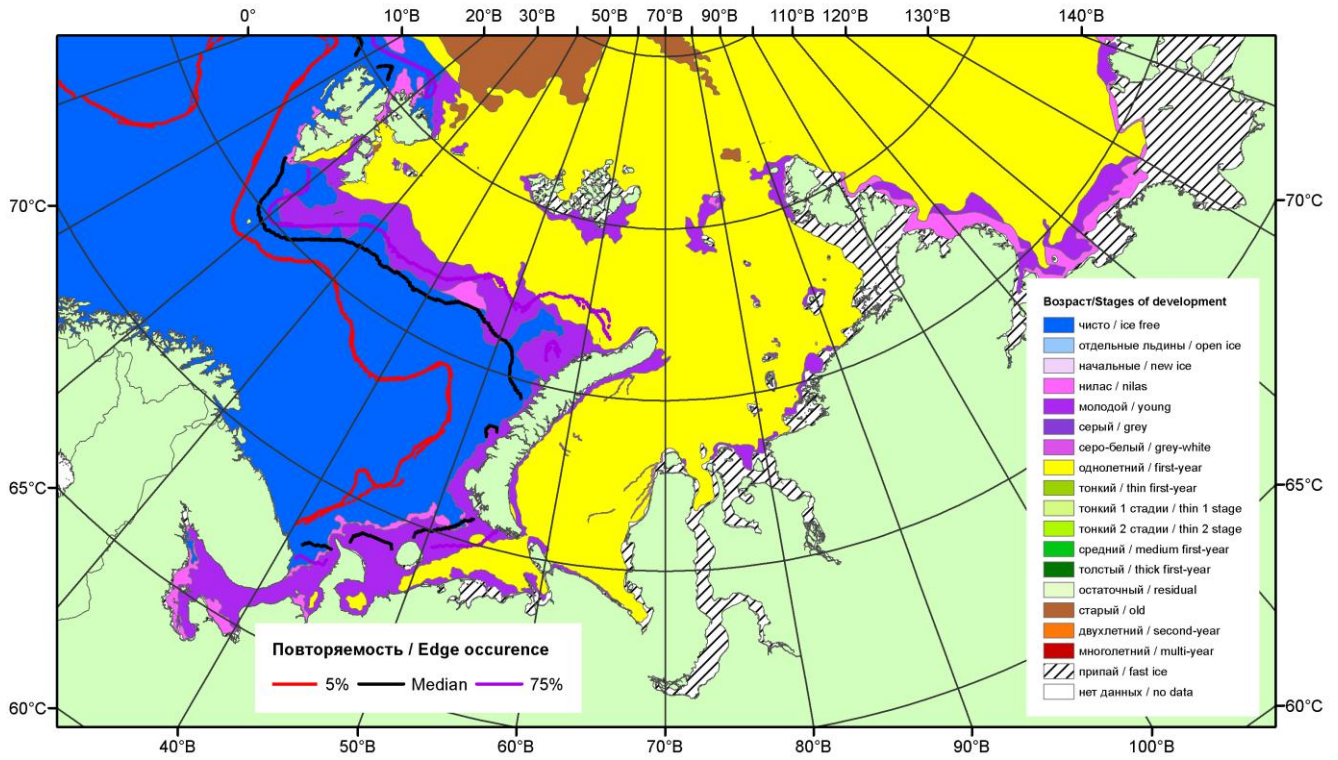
0° 10°В 20°В 30°В 50°В 70°В 90°В 110°В 120°В 130°В 140°В

70°С
65°С
60°С

70°С
65°С
60°С

40°В 50°В 60°В 70°В 80°В 90°В 100°В

Возраст/Stages of development
чисто / ice free
отдельные льдины / open ice
начальные / new ice
нилас / nilas
молодой / young
серый / grey
серо-белый / grey-white
однолетний / first-year
тонкий / thin first-year
тонкий 1 стадии / thin 1 stage
тонкий 2 стадии / thin 2 stage
средний / medium first-year
толстый / thick first-year
остаточный / residual
старый / old
двухлетний / second-year
многолетний / multi-year
припай / fast ice
нет данных / no data

Повторяемость / Edge occurence
5% Median 75%